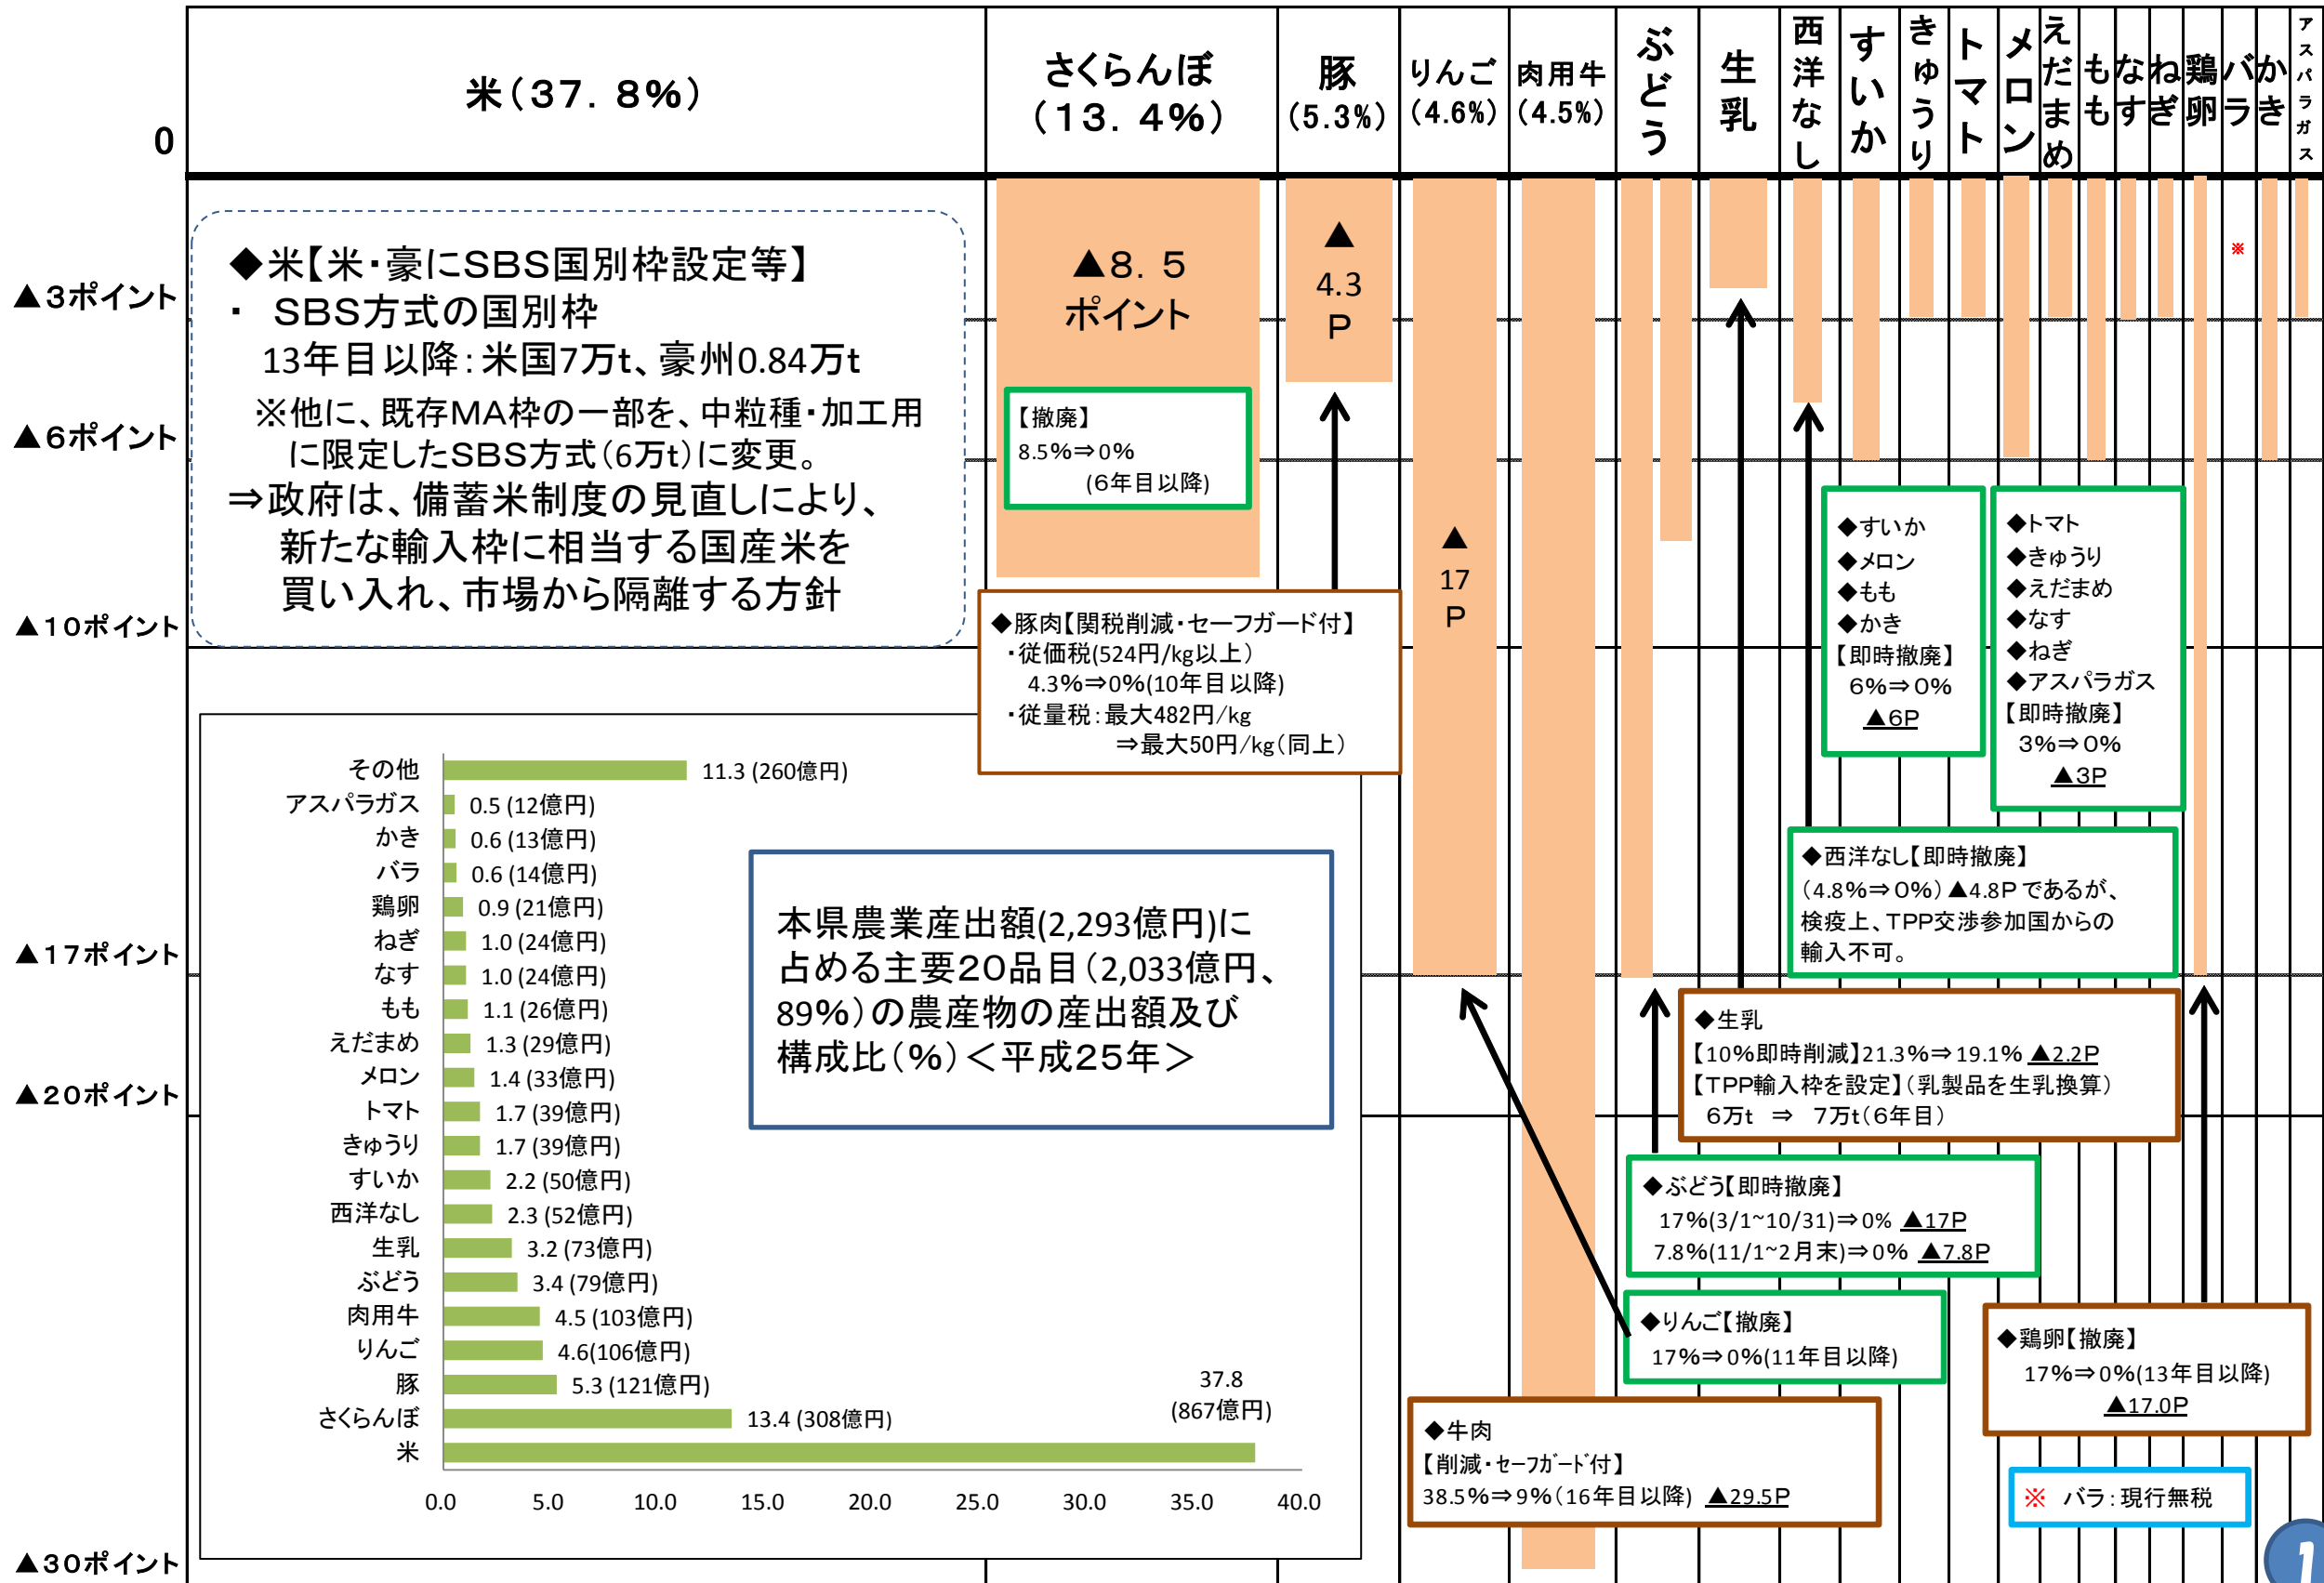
0

▲3ポイント

▲6ポイント

▲10ポイント

▲17ポイント

▲20ポイント

▲30ポイント

米(37.8%)

さくらんぼ (13.4%)

豚 (5.3%)

りんご (4.6%)

肉用牛 (4.5%)

ぶどう

生乳

西洋なし

すいか

きゅうり

トマト

メロン

えだまめ

もも

なす

ねぎ

鶏卵

バラ

かき

アスパラガス

◆米【米・豪にSBS国別枠設定等】
・ SBS方式の国別枠
13年目以降:米国7万t、豪州0.84万t
※他に、既存MA枠の一部を、中粒種・加工用に限定したSBS方式(6万t)に変更。
⇒政府は、備蓄米制度の見直しにより、新たな輸入枠に相当する国産米を買い入れ、市場から隔離する方針

▲8.5 ポイント

【撤廃】
8.5%⇒0%
(6年目以降)

▲ 4.3 P

▲ 17 P

※

◆豚肉【関税削減・セーフガード付】
・従価税(524円/kg以上)
4.3%⇒0%(10年目以降)
・従量税:最大482円/kg
⇒最大50円/kg(同上)

◆すいか
◆メロン
◆もも
◆かき
【即時撤廃】
6%⇒0%
▲6P

◆トマト
◆きゅうり
◆えだまめ
◆なす
◆ねぎ
◆アスパラガス
【即時撤廃】
3%⇒0%
▲3P

◆西洋なし【即時撤廃】
(4.8%⇒0%)▲4.8Pであるが、検疫上、TPP交渉参加国からの輸入不可。

◆生乳
【10%即時削減】21.3%⇒19.1% ▲2.2P
【TPP輸入枠を設定】(乳製品を生乳換算)
6万t ⇒ 7万t(6年目)

◆ぶどう【即時撤廃】
17%(3/1~10/31)⇒0% ▲17P
7.8%(11/1~2月末)⇒0% ▲7.8P

◆りんご【撤廃】
17%⇒0%(11年目以降)

◆鶏卵【撤廃】
17%⇒0%(13年目以降)
▲17.0P

◆牛肉
【削減・セーフガード付】
38.5%⇒9%(16年目以降) ▲29.5P

※ バラ:現行無税

本県農業産出額(2,293億円)に占める主要20品目(2,033億円、89%)の農産物の産出額及び構成比(%)<平成25年>

その他 11.3 (260億円)
アスパラガス 0.5 (12億円)
かき 0.6 (13億円)
バラ 0.6 (14億円)
鶏卵 0.9 (21億円)
ねぎ 1.0 (24億円)
なす 1.0 (24億円)
もも 1.1 (26億円)
えだまめ 1.3 (29億円)
メロン 1.4 (33億円)
トマト 1.7 (39億円)
きゅうり 1.7 (39億円)
すいか 2.2 (50億円)
西洋なし 2.3 (52億円)
生乳 3.2 (73億円)
ぶどう 3.4 (79億円)
肉用牛 4.5 (103億円)
りんご 4.6(106億円)
豚 5.3 (121億円)
さくらんぼ 13.4 (308億円)
米 37.8 (867億円)

0.0 5.0 10.0 15.0 20.0 25.0 30.0 35.0 40.0